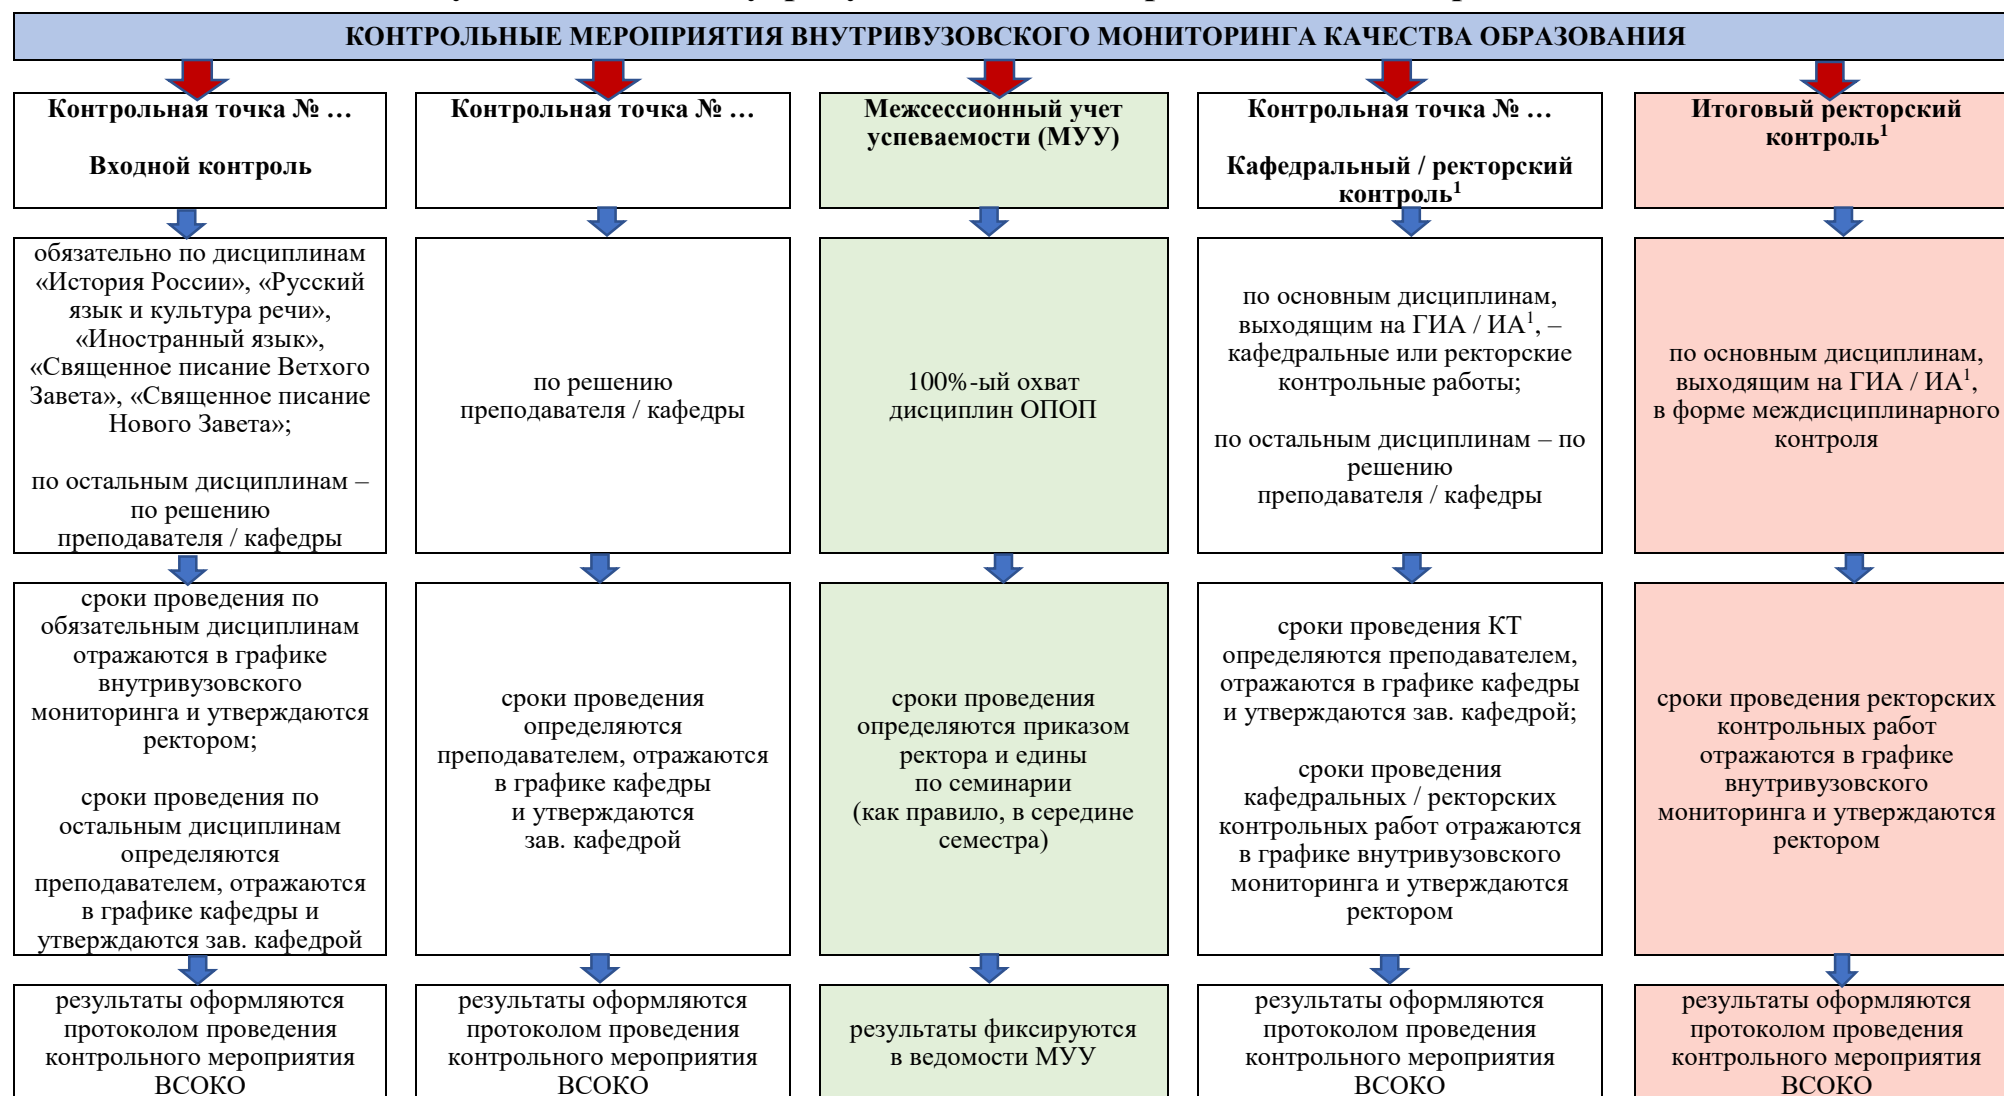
КОНТРОЛЬНЫЕ МЕРОПРИЯТИЯ ВНУТРИВУЗОВСКОГО МОНИТОРИНГА КАЧЕСТВА ОБРАЗОВАНИЯ

Контрольная точка № …

Входной контроль

обязательно по дисциплинам «История России», «Русский язык и культура речи», «Иностранный язык», «Священное писание Ветхого Завета», «Священное писание Нового Завета»;

по остальным дисциплинам – по решению преподавателя / кафедры

сроки проведения по обязательным дисциплинам отражаются в графике внутривузовского мониторинга и утверждаются ректором;

сроки проведения по остальным дисциплинам определяются преподавателем, отражаются в графике кафедры и утверждаются зав. кафедрой

результаты оформляются протоколом проведения контрольного мероприятия ВСОКО

Контрольная точка № …

по решению преподавателя / кафедры

сроки проведения определяются преподавателем, отражаются в графике кафедры и утверждаются зав. кафедрой

результаты оформляются протоколом проведения контрольного мероприятия ВСОКО

Межсессионный учет успеваемости (МУУ)

100%-ый охват дисциплин ОПОП

сроки проведения определяются приказом ректора и едины по семинарии (как правило, в середине семестра)

результаты фиксируются в ведомости МУУ

Контрольная точка № …

Кафедральный / ректорский контроль$^1$

по основным дисциплинам, выходящим на ГИА / ИА$^1$, – кафедральные или ректорские контрольные работы;

по остальным дисциплинам – по решению преподавателя / кафедры

сроки проведения КТ определяются преподавателем, отражаются в графике кафедры и утверждаются зав. кафедрой;

сроки проведения кафедральных / ректорских контрольных работ отражаются в графике внутривузовского мониторинга и утверждаются ректором

результаты оформляются протоколом проведения контрольного мероприятия ВСОКО

Итоговый ректорский контроль$^1$

по основным дисциплинам, выходящим на ГИА / ИА$^1$, в форме междисциплинарного контроля

сроки проведения ректорских контрольных работ отражаются в графике внутривузовского мониторинга и утверждаются ректором

результаты оформляются протоколом проведения контрольного мероприятия ВСОКО